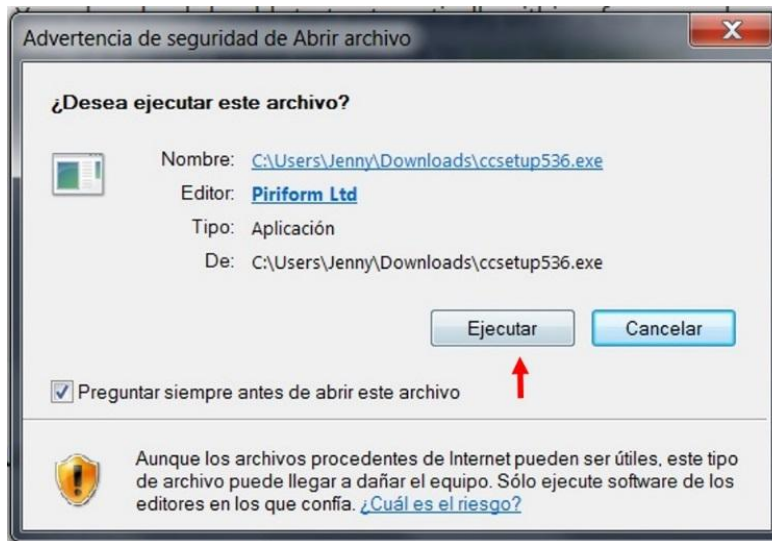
Advertencia de seguridad de Abrir archivo

X

¿Desea ejecutar este archivo?

Nombre: C:\Users\Jenny\Downloads\ccsetup536.exe

Editor: Piriform Ltd

Tipo: Aplicación

De: C:\Users\Jenny\Downloads\ccsetup536.exe

Ejecutar

Cancelar

Preguntar siempre antes de abrir este archivo

Aunque los archivos procedentes de Internet pueden ser útiles, este tipo de archivo puede llegar a dañar el equipo. Sólo ejecute software de los editores en los que confía. ¿Cuál es el riesgo?